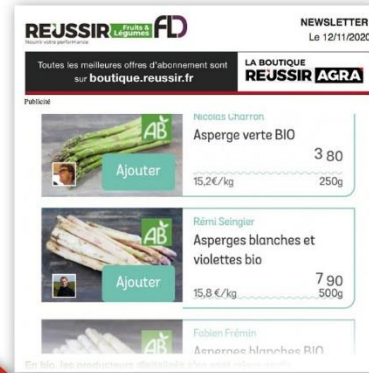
REUSSIR Fruits & Légumes FD
Nourrir votre performance

NEWSLETTER
Le 12/11/2020

Toutes les meilleures offres d'abonnement sont sur boutique.reussir.fr

LA BOUTIQUE
REUSSIR AGRA

Publicité

AB
Nicolas Charron
Asperge verte BIO
Ajouter
3 80
15,2€/kg
250g

AB
Rémi Seingier
Asperges blanches et violettes bio
Ajouter
7 90
15,8 €/kg
500g

Fabien Frémin
Asperges blanches BIO

En bio, les producteurs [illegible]